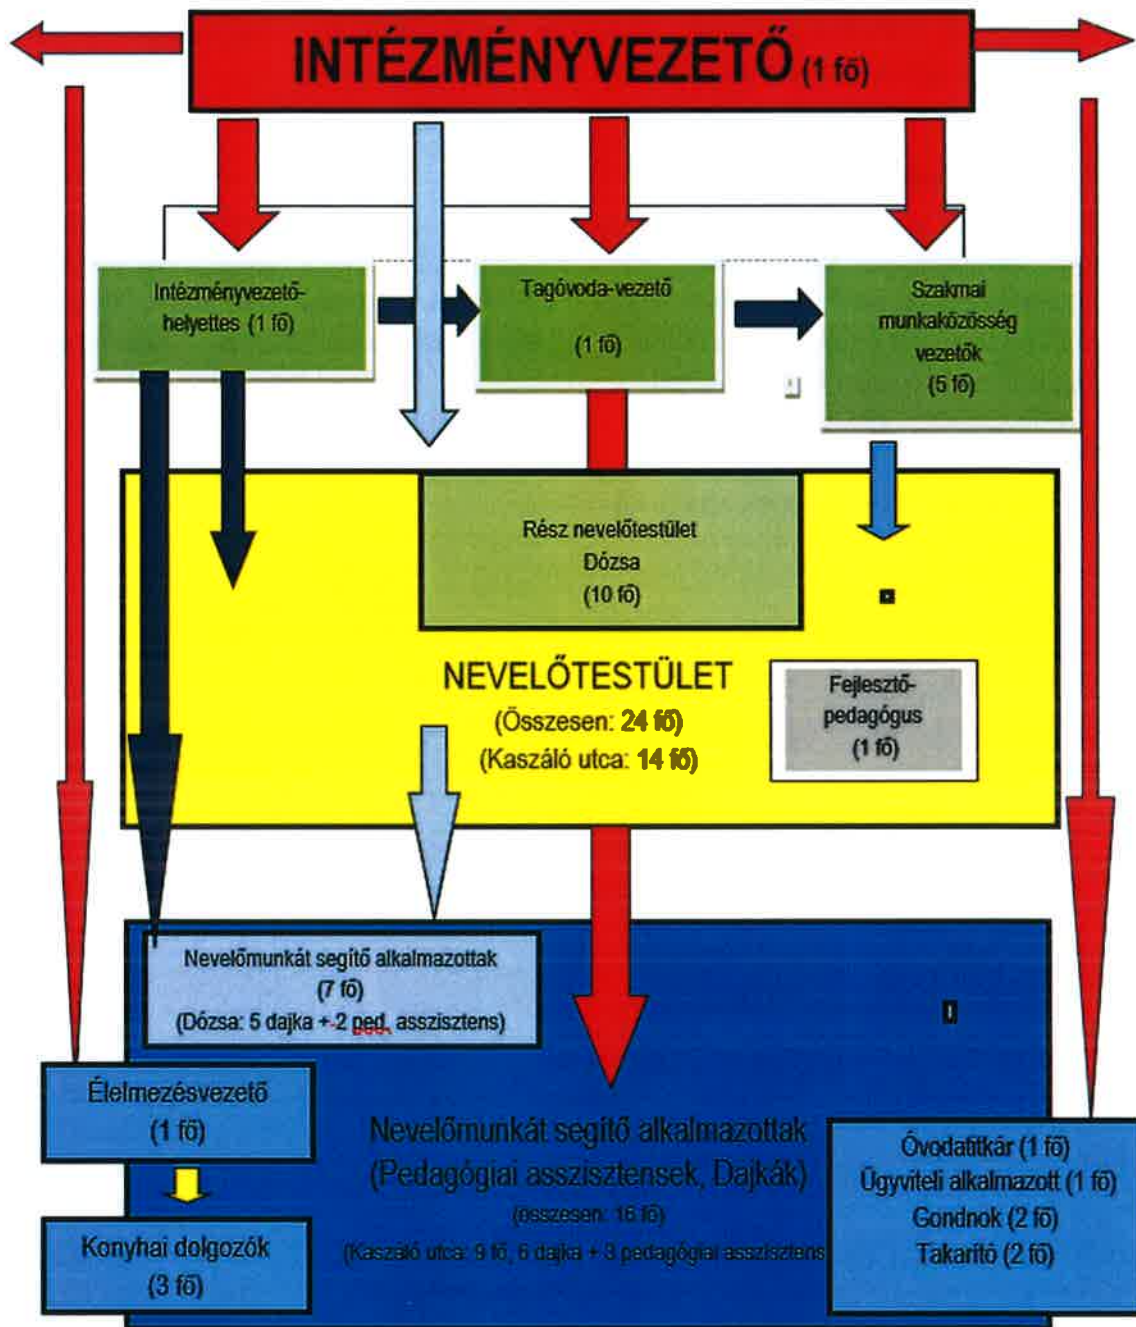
INTÉZMÉNYVEZETŐ (1 fő)

Intézményvezető-helyettes (1 fő)

Tagóvoda-vezető (1 fő)

Szakmai munkaközösség vezetők (5 fő)

Rész nevelőtestület Dózsa (10 fő)

NEVELŐTESTÜLET
(Összesen: 24 fő)
(Kaszáló utca: 14 fő)

Fejlesztőpedagógus (1 fő)

Nevelőmunkát segítő alkalmazottak (7 fő)
(Dózsa: 5 dajka + 2 ped. asszisztens)

Élelmezésvezető (1 fő)

Konyhai dolgozók (3 fő)

Nevelőmunkát segítő alkalmazottak
(Pedagógiai asszisztensek, Dajkák)
(összesen: 16 fő)
(Kaszáló utca: 9 fő, 6 dajka + 3 pedagógiai asszisztens

Óvodatitkár (1 fő)
Ügyviteli alkalmazott (1 fő)
Gondnok (2 fő)
Takarító (2 fő)